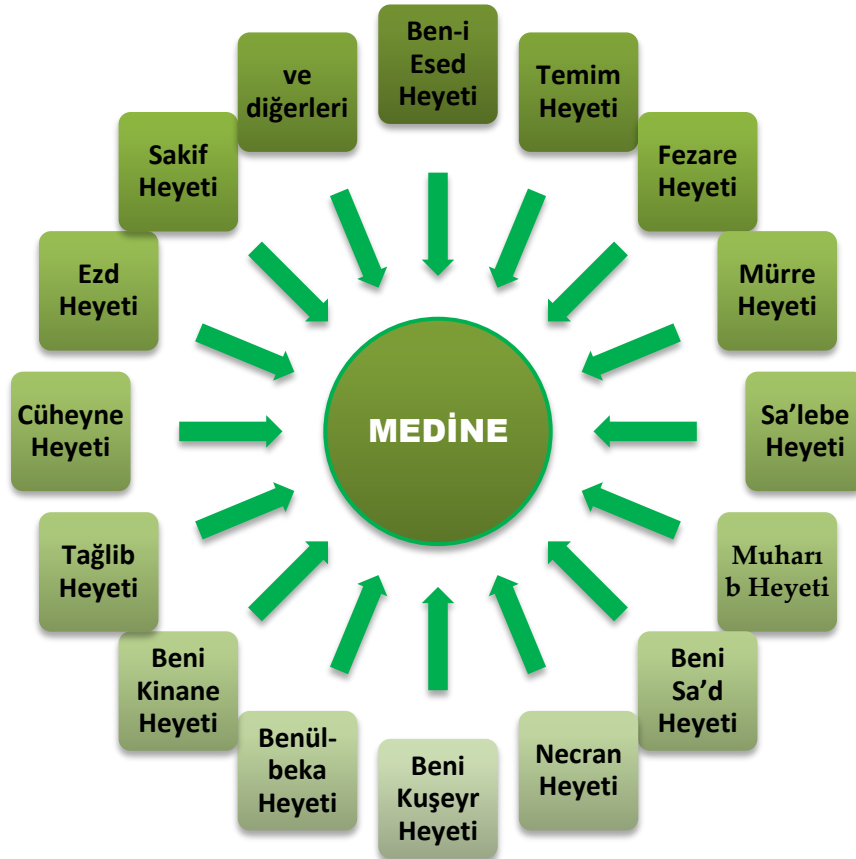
MEDİNE

Ben-i Esed Heyeti

Temim Heyeti

Fezare Heyeti

Mürre Heyeti

Sa’lebe Heyeti

Muharıb Heyeti

Beni Sa’d Heyeti

Necran Heyeti

Beni Kuşeyr Heyeti

Benül-beka Heyeti

Beni Kinane Heyeti

Tağlib Heyeti

Cüheyne Heyeti

Ezd Heyeti

Sakif Heyeti

ve diğerleri